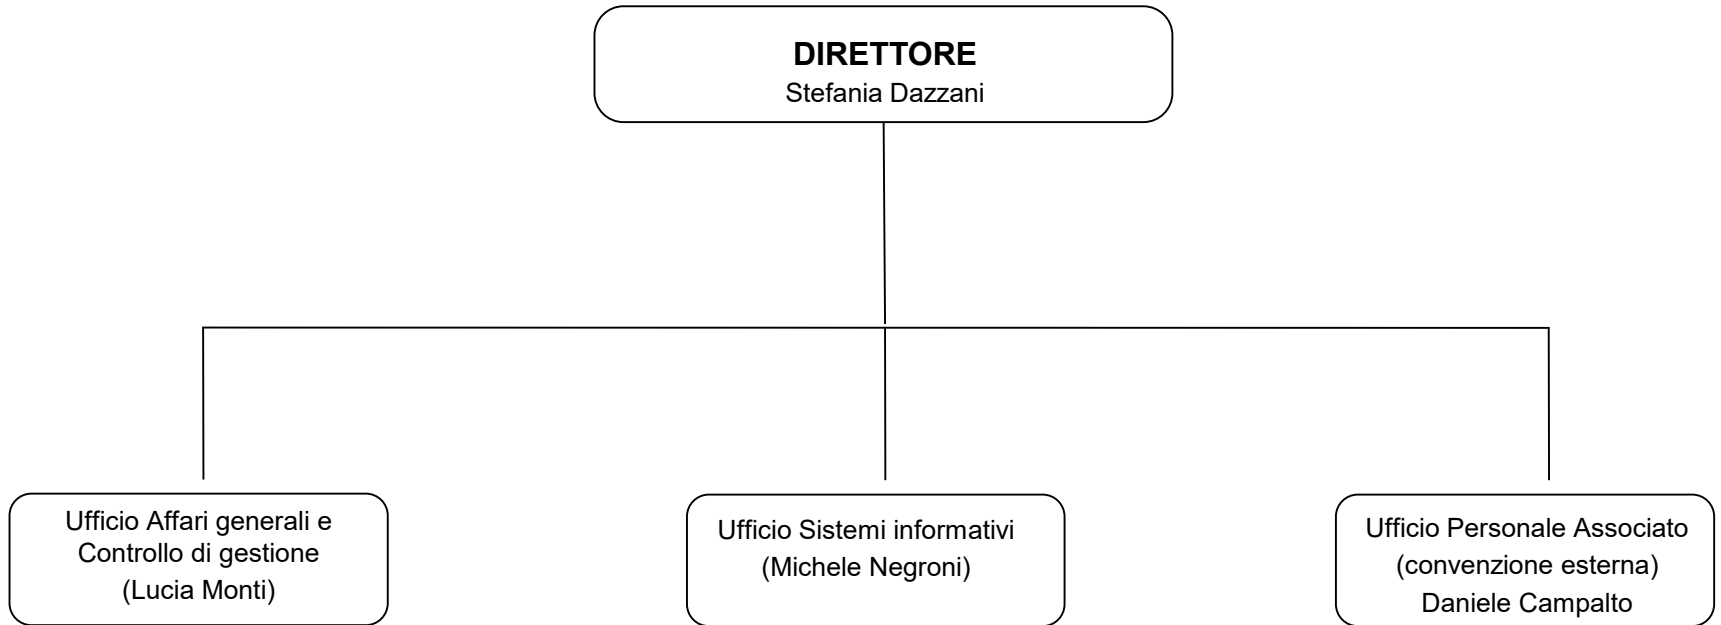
DIRETTORE
Stefania Dazzani

Ufficio Affari generali e Controllo di gestione
(Lucia Monti)

Ufficio Sistemi informativi
(Michele Negroni)

Ufficio Personale Associato
(convenzione esterna)
Daniele Campalto